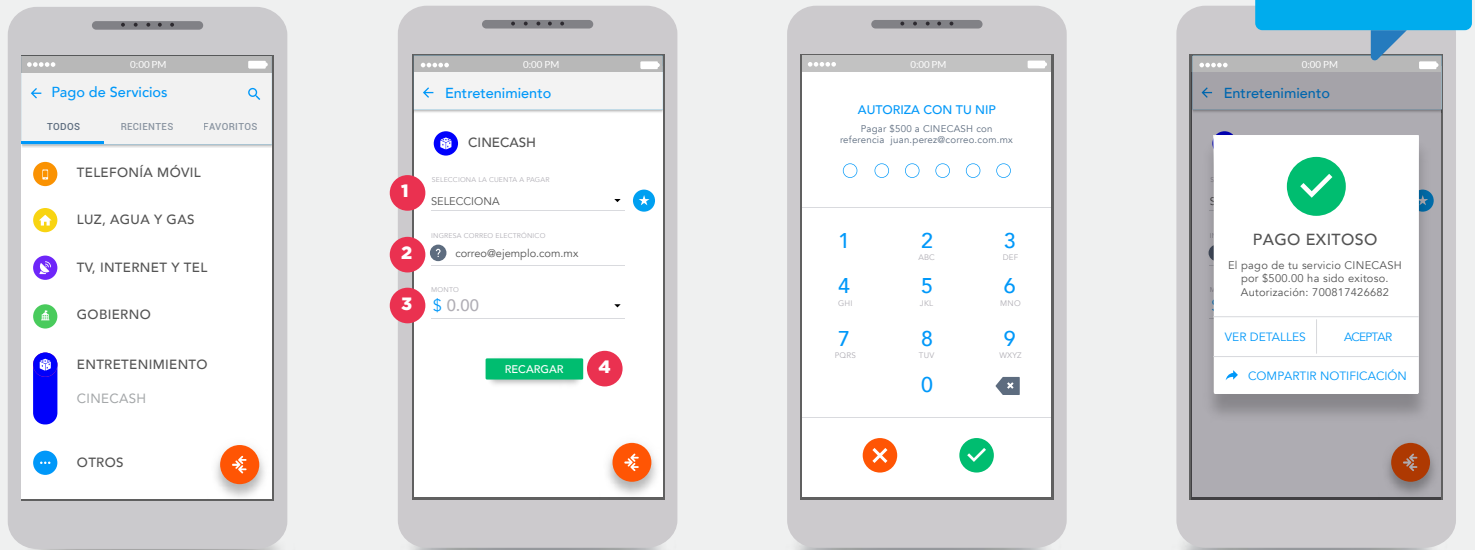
●●●●● 0:00 PM

← Pago de Servicios

TODOS RECIENTES FAVORITOS

TELEFONÍA MÓVIL

LUZ, AGUA Y GAS

TV, INTERNET Y TEL

GOBIERNO

ENTRETENIMIENTO

CINECASH

OTROS

●●●●● 0:00 PM

← Entretenimiento

CINECASH

1

SELECCIONA LA CUENTA A PAGAR

SELECCIONA

2

INGRESA CORREO ELECTRÓNICO

correo@ejemplo.com.mx

3

MONTO

$ 0.00

RECARGAR

4

●●●●● 0:00 PM

AUTORIZA CON TU NIP

Pagar $500 a CINECASH con referencia juan.perez@correo.com.mx

1
2 ABC
3 DEF
4 GHI
5 JKL
6 MNO
7 PQRS
8 TUV
9 WXYZ
0

●●●●● 0:00 PM

← Entretenimiento

PAGO EXITOSO

El pago de tu servicio CINECASH por $500.00 ha sido exitoso. Autorización: 700817426682

VER DETALLES ACEPTAR

COMPARTIR NOTIFICACIÓN